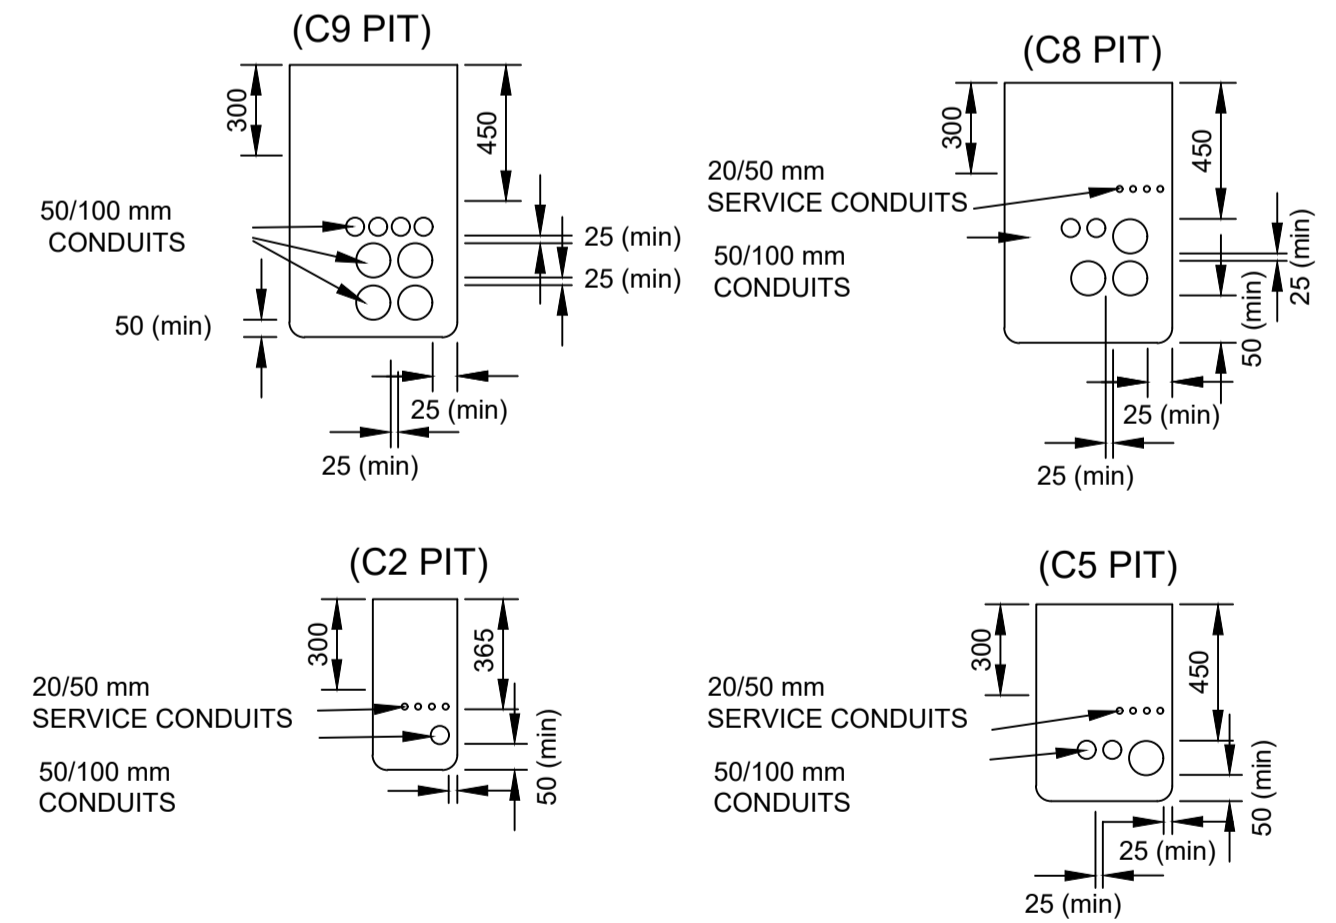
(C9 PIT)

300

450

50/100 mm
CONDUITS

25 (min)

25 (min)

50 (min)

25 (min)

25 (min)

(C8 PIT)

300

450

20/50 mm
SERVICE CONDUITS

50/100 mm
CONDUITS

25 (min)

50 (min)

25 (min)

25 (min)

(C2 PIT)

300

365

20/50 mm
SERVICE CONDUITS

50/100 mm
CONDUITS

50 (min)

(C5 PIT)

300

450

20/50 mm
SERVICE CONDUITS

50/100 mm
CONDUITS

50 (min)

25 (min)

25 (min)